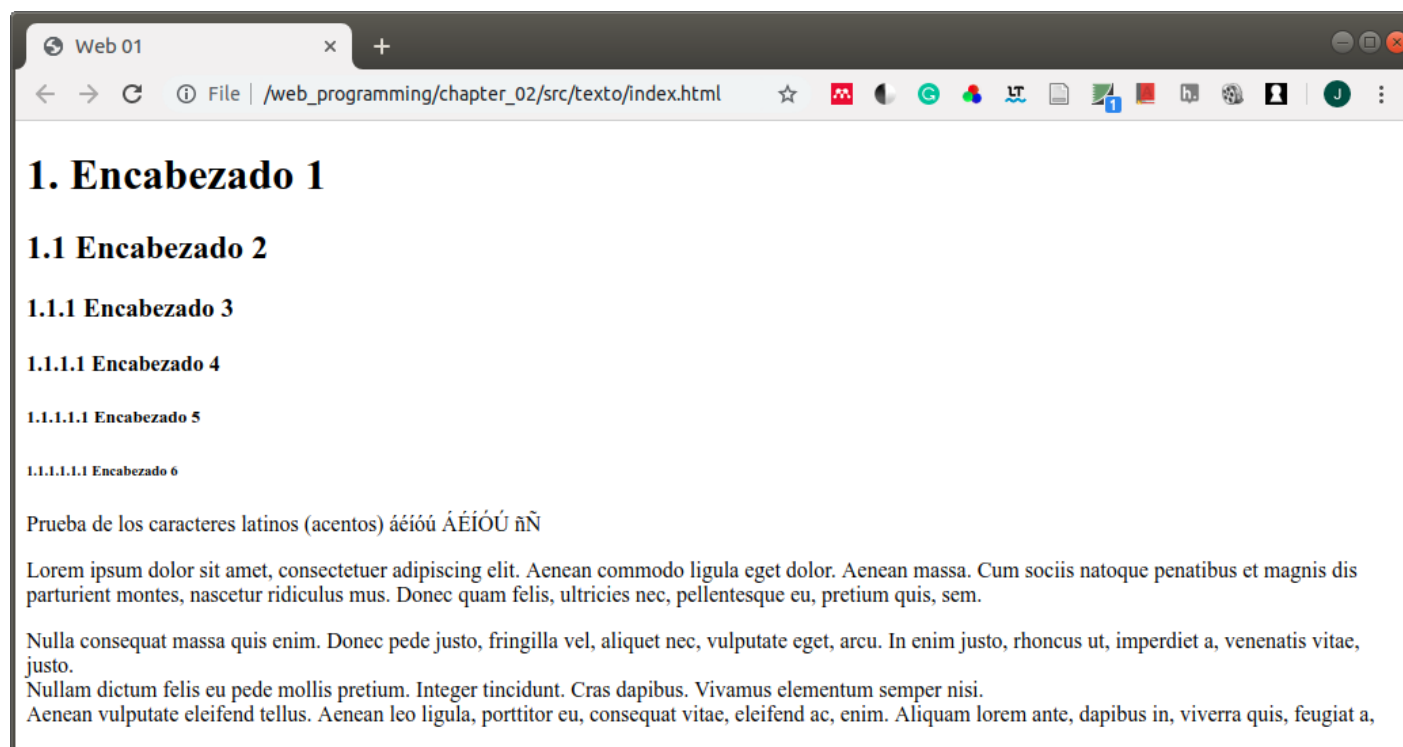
Web 01 ×
+
File | /web_programming/chapter_02/src/texto/index.html
J

1. Encabezado 1

1.1 Encabezado 2

1.1.1 Encabezado 3

1.1.1.1 Encabezado 4

1.1.1.1.1 Encabezado 5

1.1.1.1.1.1 Encabezado 6

Prueba de los caracteres latinos (acentos) áéíóú ÁÉÍÓÚ ñÑ

Lorem ipsum dolor sit amet, consectetuer adipiscing elit. Aenean commodo ligula eget dolor. Aenean massa. Cum sociis natoque penatibus et magnis dis parturient montes, nascetur ridiculus mus. Donec quam felis, ultricies nec, pellentesque eu, pretium quis, sem.

Nulla consequat massa quis enim. Donec pede justo, fringilla vel, aliquet nec, vulputate eget, arcu. In enim justo, rhoncus ut, imperdiet a, venenatis vitae, justo.
Nullam dictum felis eu pede mollis pretium. Integer tincidunt. Cras dapibus. Vivamus elementum semper nisi.
Aenean vulputate eleifend tellus. Aenean leo ligula, porttitor eu, consequat vitae, eleifend ac, enim. Aliquam lorem ante, dapibus in, viverra quis, feugiat a,